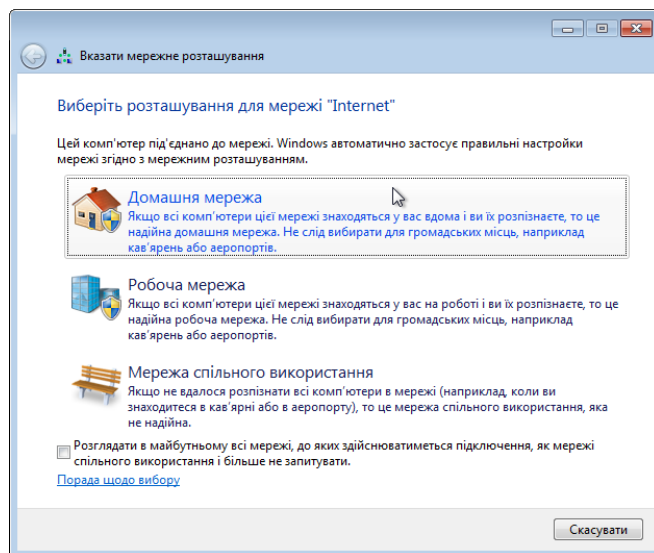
Вказати мережне розташування

Виберіть розташування для мережі "Internet"

Цей комп'ютер під'єднано до мережі. Windows автоматично застосує правильні настройки мережі згідно з мережним розташуванням.

Домашня мережа
Якщо всі комп'ютери цієї мережі знаходяться у вас вдома і ви їх розпізнаєте, то це надійна домашня мережа. Не слід вибирати для громадських місць, наприклад кав'ярень або аеропортів.

Робоча мережа
Якщо всі комп'ютери цієї мережі знаходяться у вас на роботі і ви їх розпізнаєте, то це надійна робоча мережа. Не слід вибирати для громадських місць, наприклад кав'ярень або аеропортів.

Мережа спільного використання
Якщо не вдалося розпізнати всі комп'ютери в мережі (наприклад, коли ви знаходитеся в кав'ярні або в аеропорту), то це мережа спільного використання, яка не надійна.

Розглядати в майбутньому всі мережі, до яких здійснюватиметься підключення, як мережі спільного використання і більше не запитувати.

Порада щодо вибору

Скасувати